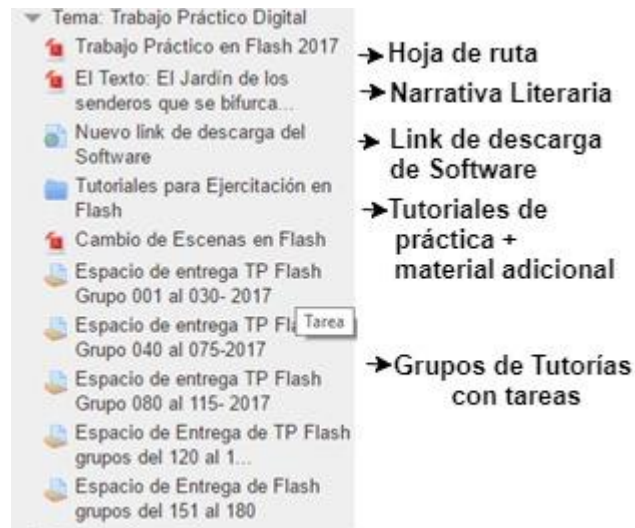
Tema: Trabajo Práctico Digital

Trabajo Práctico en Flash 2017

El Texto: El Jardín de los senderos que se bifurca...

Nuevo link de descarga del Software

Tutoriales para Ejercitación en Flash

Cambio de Escenas en Flash

Espacio de entrega TP Flash Grupo 001 al 030- 2017

Espacio de entrega TP Fla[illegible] Grupo 040 al 075-2017

Tarea

Espacio de entrega TP Flash Grupo 080 al 115- 2017

Espacio de Entrega de TP Flash grupos del 120 al 1...

Espacio de Entrega de Flash grupos del 151 al 180

→Hoja de ruta

→Narrativa Literaria

→ Link de descarga de Software

→Tutoriales de práctica + material adicional

→Grupos de Tutorías con tareas